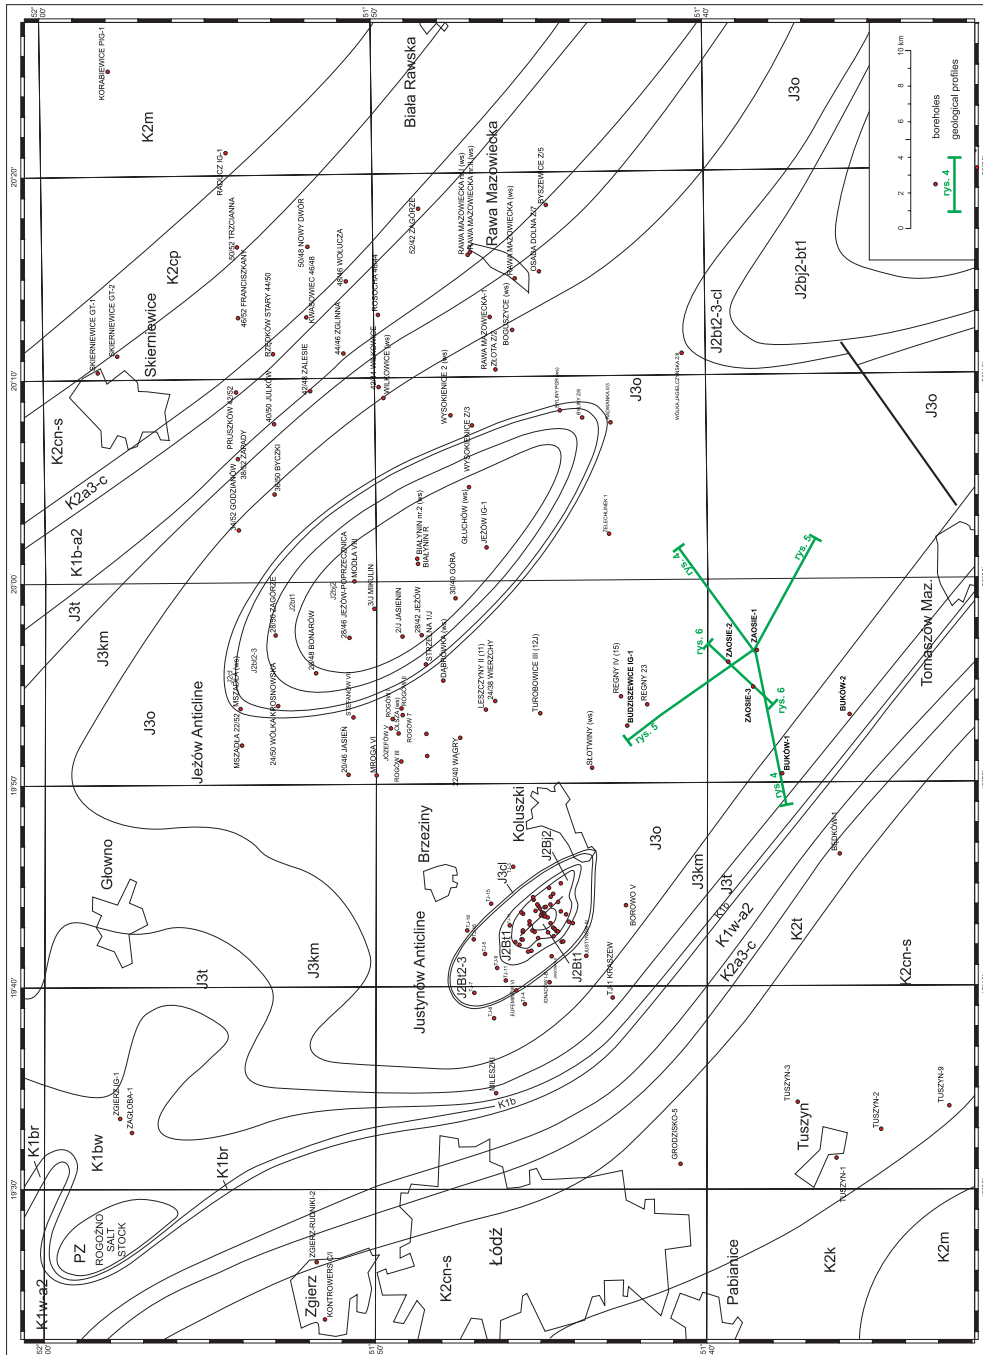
52° 00'
51° 50'
51° 40'
20°20'
20°10'
20°00'
19°50'
19°40'
19°30'

0 2 4 6 8 10 km
boreholes
geological profiles
rys. 4

KORABIEWICE PIG-1
K2m
RADUCZ IG-1
Biała Rawska
Rawa Mazowiecka
J3o
BYSZEWICE Z/5
RAWA MAZOWIECKA (ws)
RAWA MAZOWIECKA IG-1
OSADA DOLNA Z/7
RAWA MAZOWIECKA (ws)
52/42 ZAGÓRZE
50/52 TRZCIANNA
50/48 NOWY DWÓR
46/52 FRANCISZKANÓW
K2cp
Skierniewice
SKIERNIEWICE GT-1
SKIERNIEWICE GT-2
J2bj2-bt1
J2bt2-3-cl
RAWA MAZOWIECKA-1
BOGUSZYCE (ws)
RAWA MAZOWIECKA ZŁOTA Z/2
KWASOWIEC 46/48
46/46 WOLUCZA
44/46 ŻELAZNA
RZECZKÓW STARY 44/50
WOJAKOWSKA JASIEŃ
K2cn-s
PRUSZKÓW 42/52
38/52 ZAPADY
40/50 JULKÓW
42/46 ZALESIE
WILKOWICE (ws)
WYSOKIENICE 2 (ws)
WYSOKIENICE Z/3
J3o
J3o
K2a3-c
38/50 BYCZKI
34/52 GODZIANÓW
BIAŁYNIN nr 2 (ws)
BIAŁYNIN R
GŁUCHÓW (ws)
JEŻÓW IG-1
ZIELECHLINEK 1
rys. 4
rys. 5
K1b-a2
J3t
J3km
Jeżów Anticline
J3o
MODŁA VIII
JEŻÓW-POPRZECZNICA
3/J MIKULIN
30/40 GÓRA
28/48 ZAGÓRZE
J2bt1
J2bt2
28/46 JEŻÓW-POPRZECZNICA
2/J JASIENIN
28/42 JEŻÓW
STRZELNA 1/J
26/48 BONARÓW
rys. 6
ZAOSIE-2
ZAOSIE-1
Tomaszów Maz.
J2bt2-3
MSZADLA 22/52
24/50 WÓLKA KROSNOWSKA
STEFANÓW VI
DĄBRÓWKA (ws)
LESZCZYNY II (11)
24/38 WIERZCHY
REGNY IV (15)
BUDZISZEWICE IG-1
REGNY 23
ZAOSIE-3
BUKÓW-2
rys. 5
rys. 6
TUROBOWICE III (12J)
20/46 JASIEŃ
JÓZEFÓW
ROGÓW
ROGÓW 7
MROGA VI
22/40 WĄGRY
SŁOTWINY (ws)
BUKÓW-1
rys. 4
Koluszki
Brzeziny
Głowno
J2bj2
J3cl
J3o
J3km
J3t
BOROWO V
BĘDKÓW-1
J2bt1
J2bt1
J2bt2-3
KRASZEW
Justynów Anticline
K1b
K1w-a2
K2a3-c
K2t
K2cn-s
J3t
J3km
ZGIERZ IG-1
ZAGŁOBA-1
BIELESZKI
K1b
K1br
K1bw
K1br
GRODZISKO-5
TUSZYN-3
TUSZYN-2
TUSZYN-9
Tuszyn
TUSZYN-1
PZ
ROGOŹNO SALT STOCK
K1w-a2
ZGIERZ-RUDNIKI-2
Zgierz
KONTROWERS CII
K2cn-s
Łódź
Pabianice
K2k
K2m